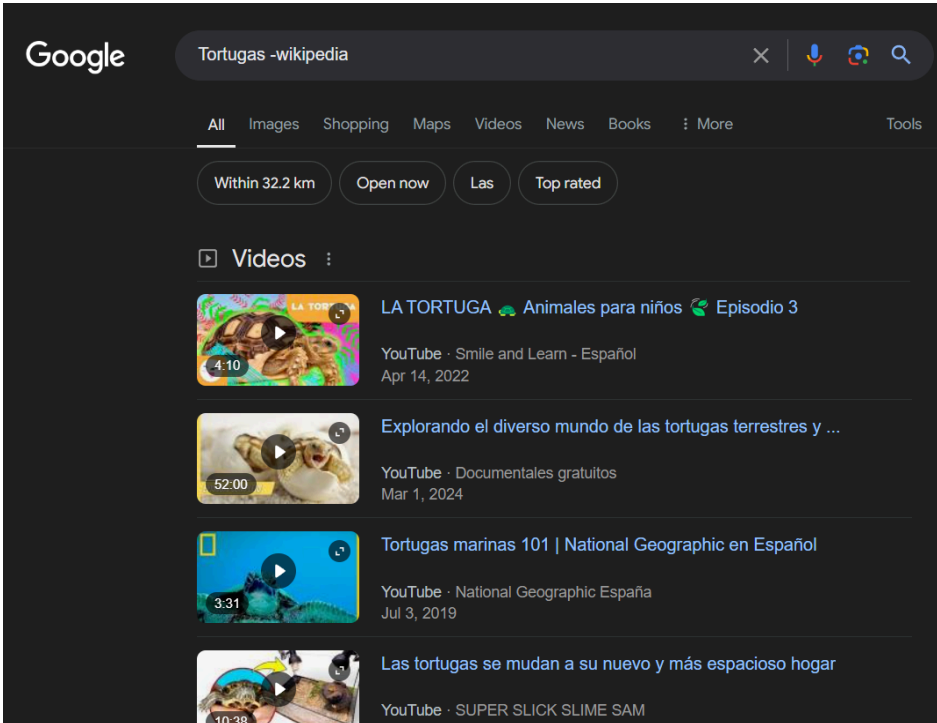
Google

Tortugas -wikipedia

All Images Shopping Maps Videos News Books More Tools

Within 32.2 km Open now Las Top rated

Videos

LA TORTUGA

4:10

LA TORTUGA 🐢 Animales para niños 🍃 Episodio 3

YouTube · Smile and Learn - Español
Apr 14, 2022

52:00

Explorando el diverso mundo de las tortugas terrestres y ...

YouTube · Documentales gratuitos
Mar 1, 2024

3:31

Tortugas marinas 101 | National Geographic en Español

YouTube · National Geographic España
Jul 3, 2019

10:38

Las tortugas se mudan a su nuevo y más espacioso hogar

YouTube · SUPER SLICK SLIME SAM